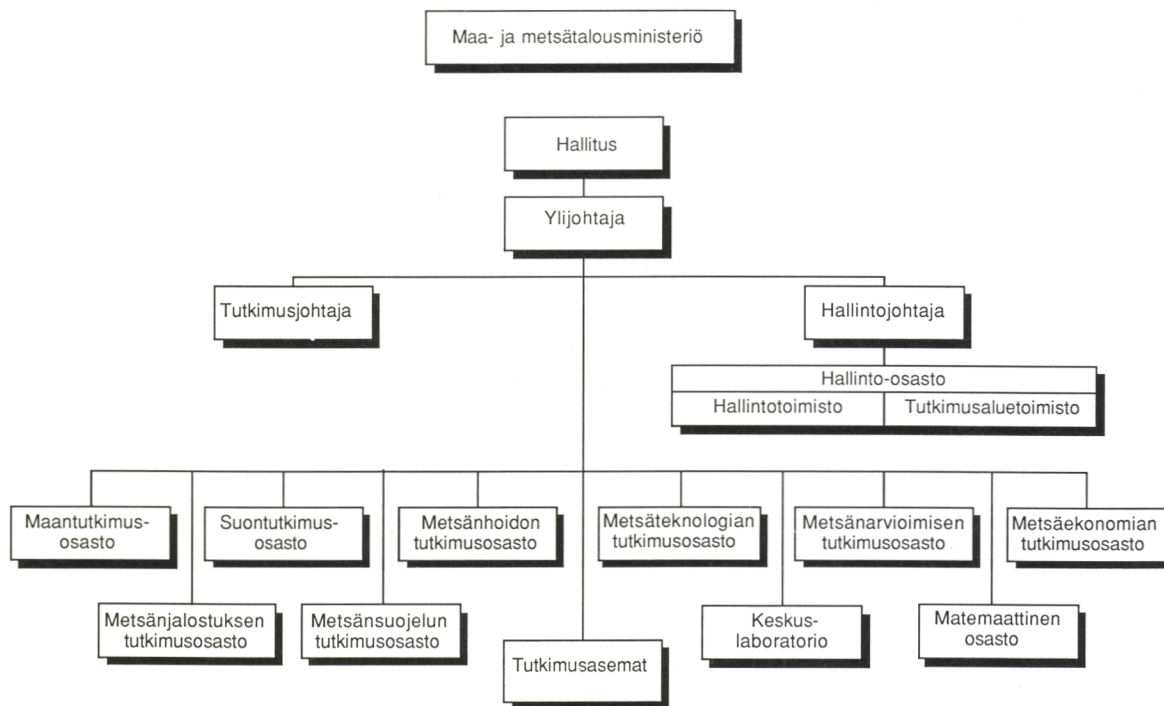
Maa- ja metsätalousministeriö

Hallitus

Ylijohtaja

Tutkimusjohtaja

Hallintojohtaja

Hallinto-osasto

Hallintotoimisto

Tutkimusaluetoimisto

Maantutkimusosasto

Suontutkimusosasto

Metsänhoidon tutkimusosasto

Metsäteknologian tutkimusosasto

Metsänarvioimisen tutkimusosasto

Metsäekonomian tutkimusosasto

Metsänjalostuksen tutkimusosasto

Metsänsuojelun tutkimusosasto

Tutkimusasemat

Keskuslaboratorio

Matemaattinen osasto